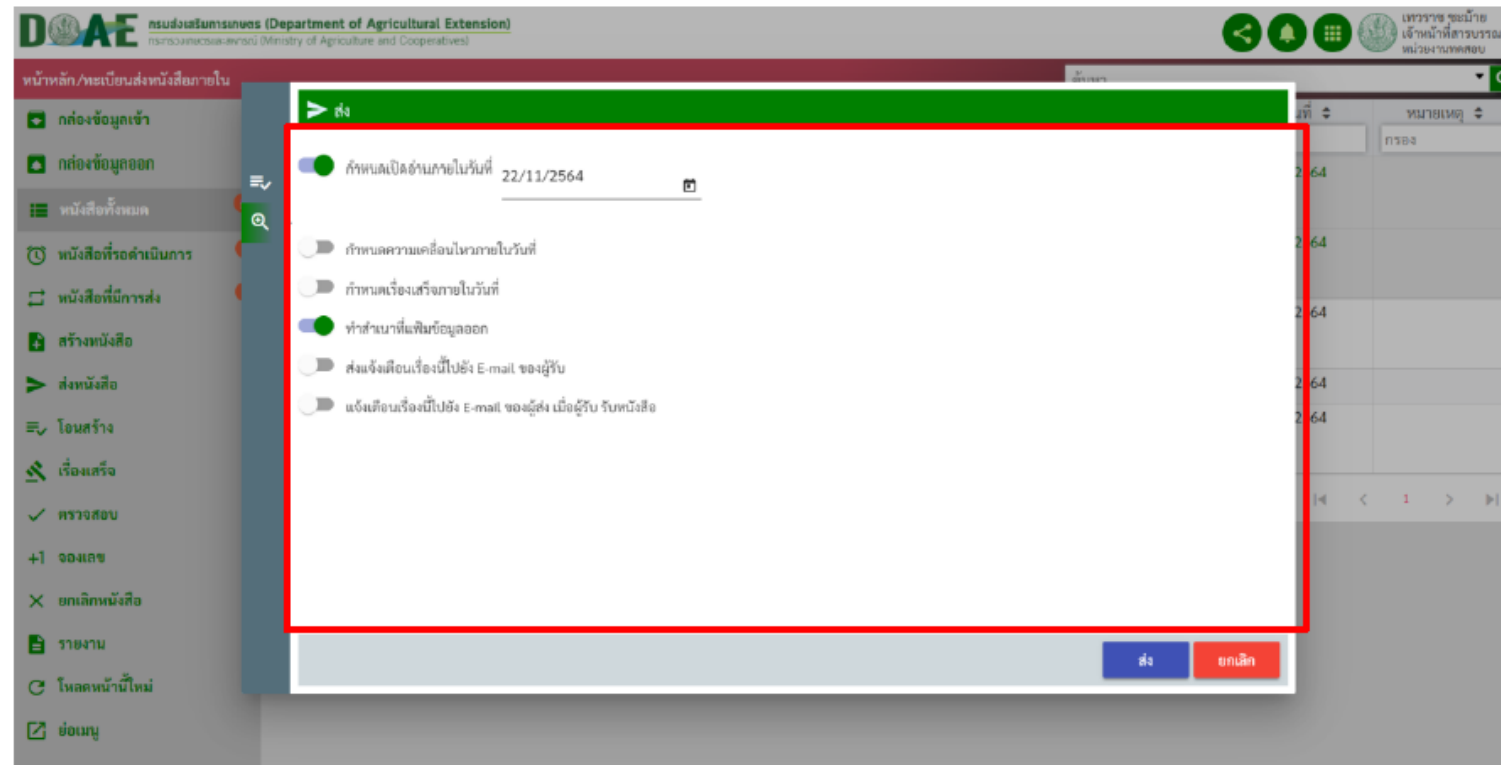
DOAE กรมส่งเสริมการเกษตร (Department of Agricultural Extension)
กระทรวงเกษตรและสหกรณ์ (Ministry of Agriculture and Cooperatives)

เทวราช ชะม้าย
เจ้าหน้าที่สารบรรณ
หน่วยงานทดสอบ

หน้าหลัก/ทะเบียนส่งหนังสือภายใน

ค้นหา

กล่องข้อมูลเข้า
กล่องข้อมูลออก
หนังสือทั้งหมด
หนังสือที่รอดำเนินการ
หนังสือที่มีการส่ง
สร้างหนังสือ
ส่งหนังสือ
โอนสร้าง
เรื่องเสร็จ
ตรวจสอบ
จองเลข
ยกเลิกหนังสือ
รายงาน
โหลดหน้านี้ใหม่
ย่อเมนู

ส่ง

กำหนดเปิดอ่านภายในวันที่ 22/11/2564
กำหนดความเคลื่อนไหวภายในวันที่
กำหนดเรื่องเสร็จภายในวันที่
ทำสำเนาที่แฟ้มข้อมูลออก
ส่งแจ้งเตือนเรื่องนี้ไปยัง E-mail ของผู้รับ
แจ้งเตือนเรื่องนี้ไปยัง E-mail ของผู้ส่ง เมื่อผู้รับ รับหนังสือ

ส่ง ยกเลิก

ที่ หมายเหตุ
กรอง
2564
2564
2564
2564
2564
1